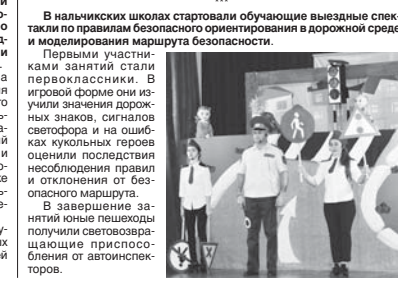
В нальчикских школах стартовали обучающие выездные спектакли по правилам безопасного ориентирования в дорожной среде и моделирования маршрута безопасности.

Первыми участниками занятий стали первоклассники. В игровой форме они изучили значения дорожных знаков, сигналов светофора и на ошибках кукольных героев оценили последствия несоблюдения правил и отклонения от безопасного маршрута.

В завершение занятий юные пешеходы получили световозвращающие приспособления от автоинспекторов.